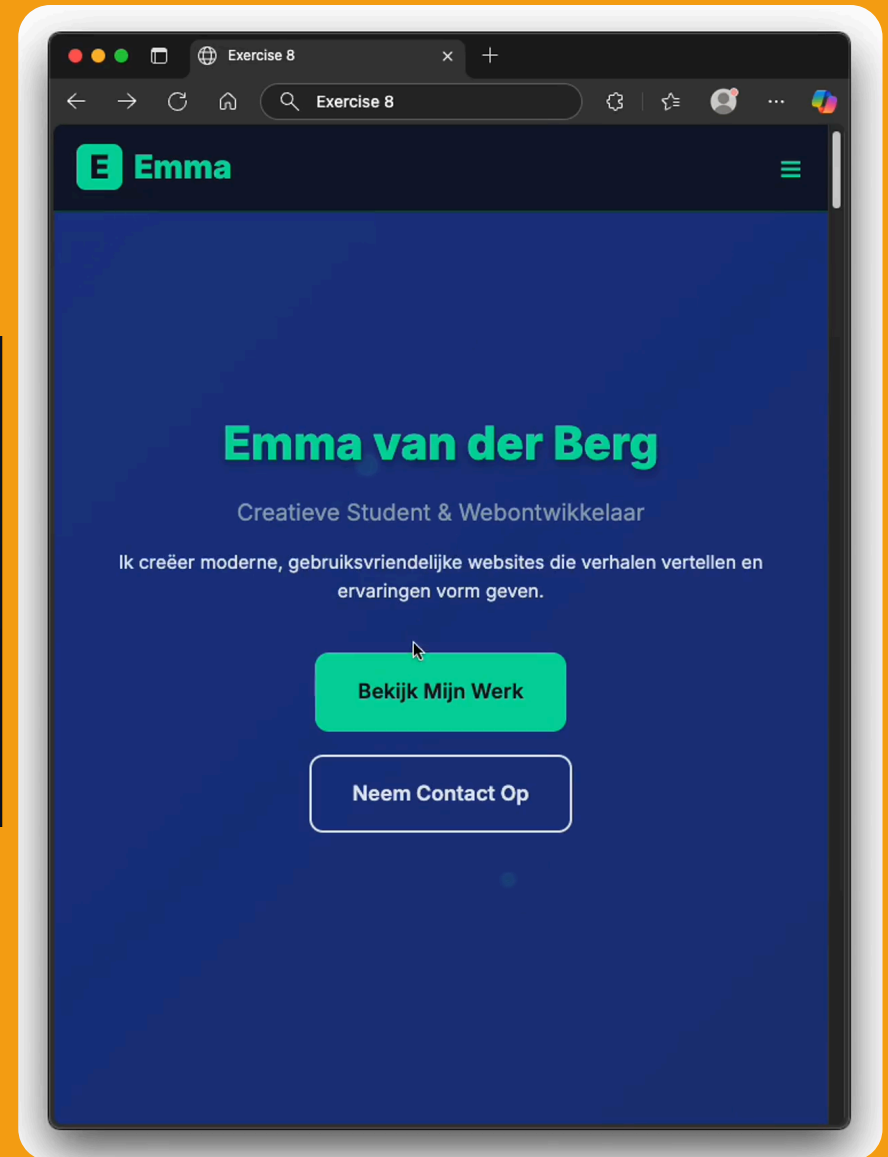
Exercise 8

Exercise 8

E Emma

Emma van der Berg

Creatieve Student & Webontwikkelaar

Ik creëer moderne, gebruiksvriendelijke websites die verhalen vertellen en ervaringen vorm geven.

Bekijk Mijn Werk

Neem Contact Op